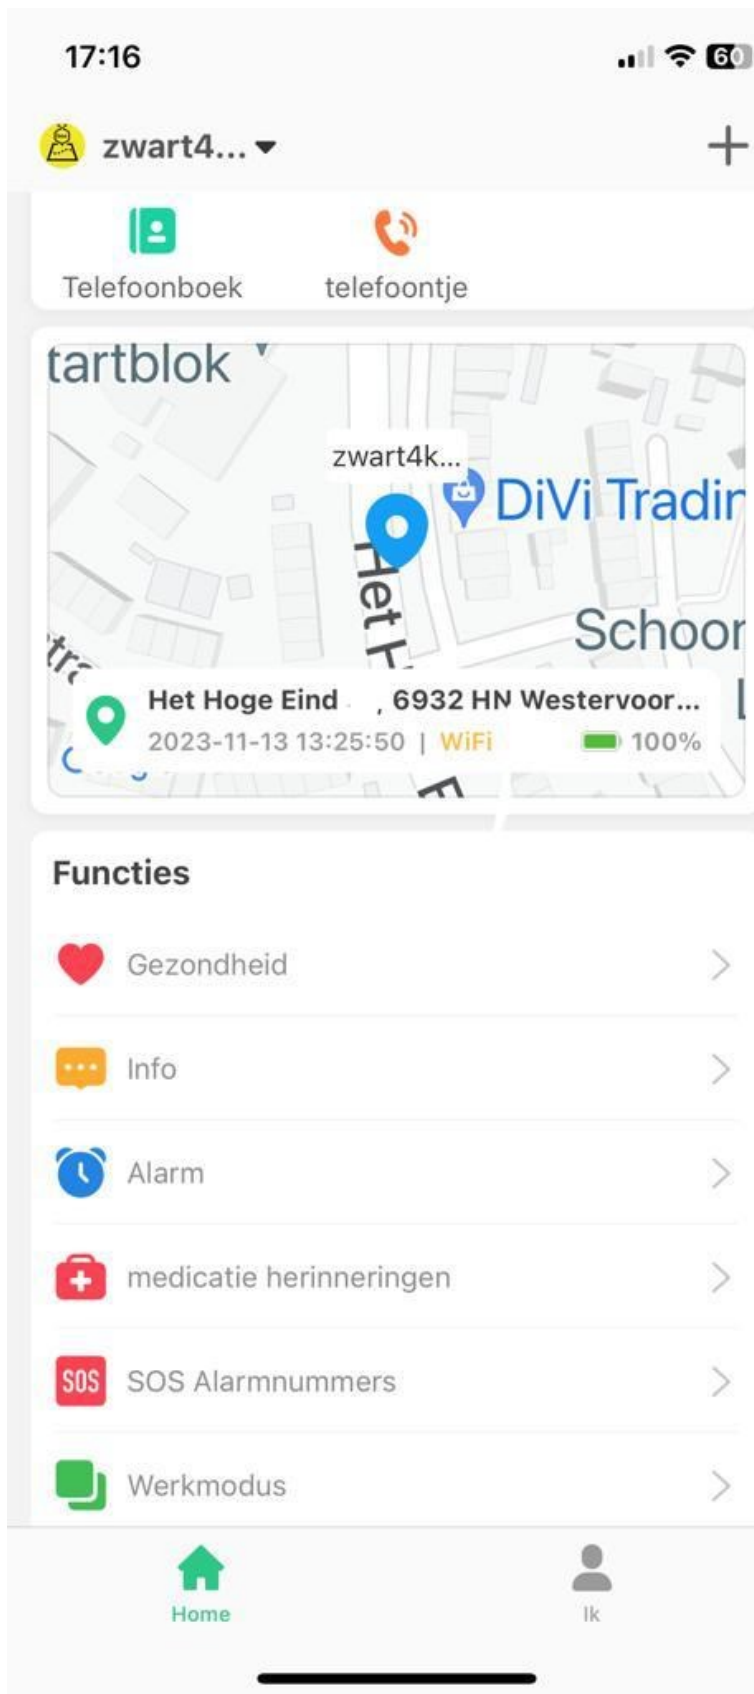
17:16

60

zwart4...

+

Telefoonboek

telefoontje

tartblok

zwart4k...

DiVi Tradir

Het H

Schoor

Het Hoge Eind , 6932 HN Westervoor...

2023-11-13 13:25:50 | WiFi

100%

Functies

Gezondheid

Info

Alarm

medicatie herinneringen

SOS

SOS Alarmnummers

Werkmodus

Home

Ik